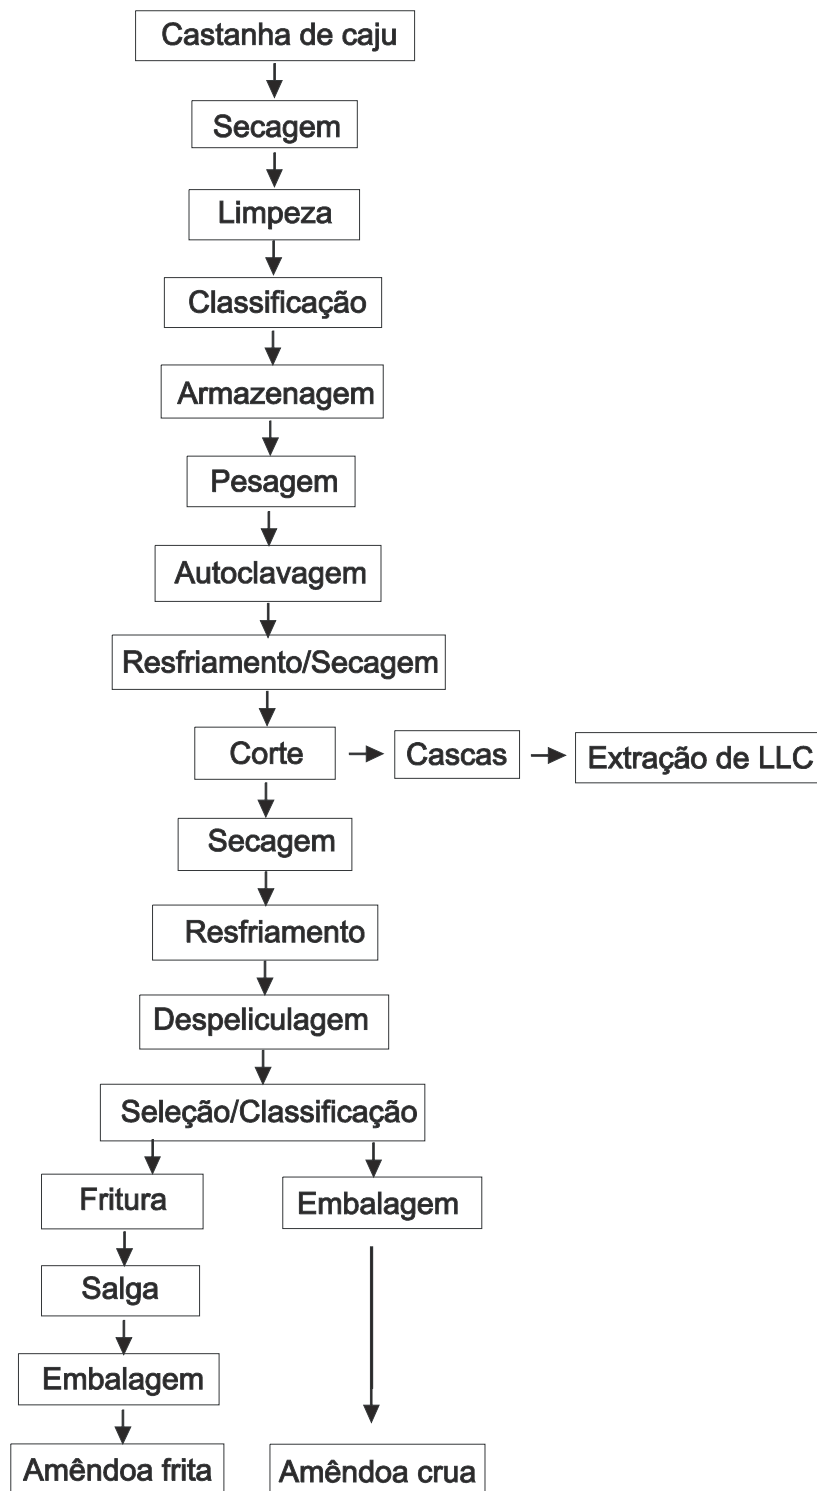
Castanha de caju

Secagem

Limpeza

Classificação

Armazenagem

Pesagem

Autoclavagem

Resfriamento/Secagem

Corte

Cascas

Extração de LLC

Secagem

Resfriamento

Despeliculagem

Seleção/Classificação

Fritura

Salga

Embalagem

Amêndoa frita

Embalagem

Amêndoa crua